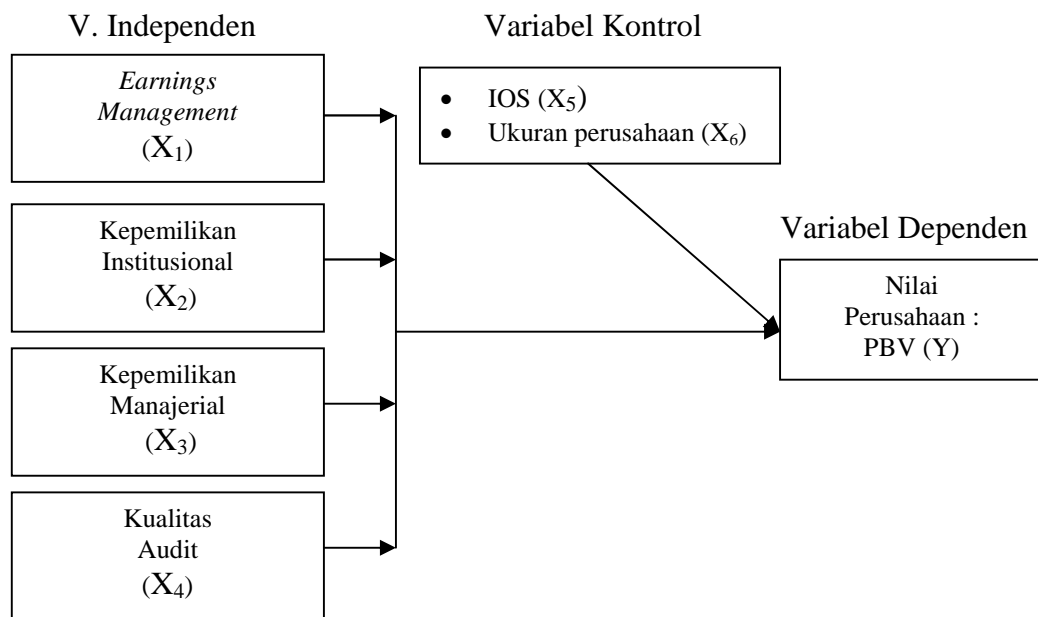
V. Independen

Variabel Kontrol

Earnings Management ($X_1$)

• IOS ($X_5$)
• Ukuran perusahaan ($X_6$)

Kepemilikan Institusional ($X_2$)

Variabel Dependen

Nilai Perusahaan : PBV (Y)

Kepemilikan Manajerial ($X_3$)

Kualitas Audit ($X_4$)